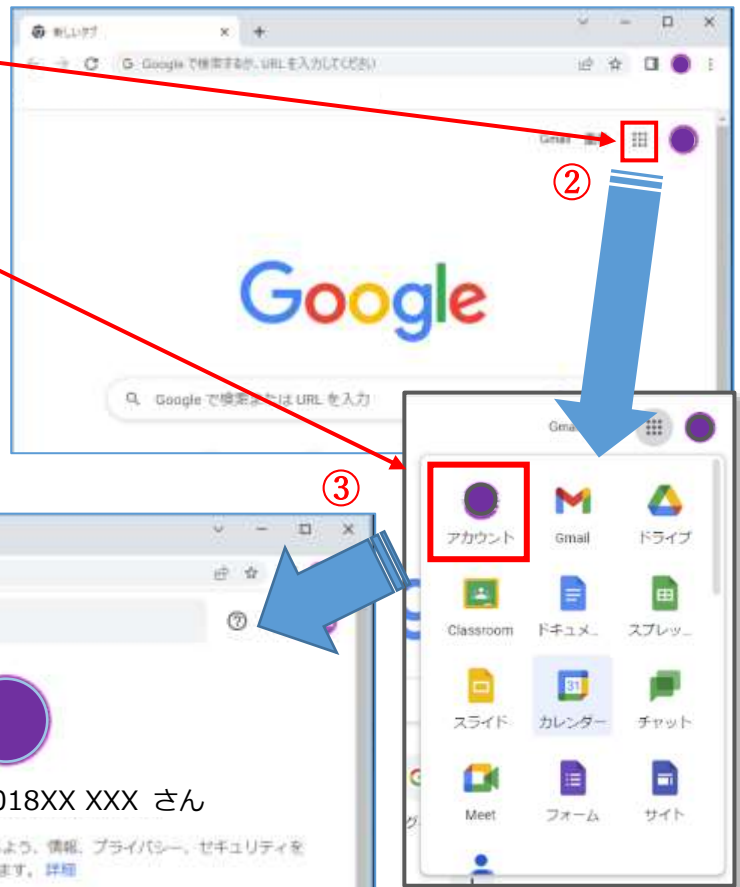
新しいタブ
Google で検索するか、URL を入力してください
Gmail
②
Google
Google で検索または URL を入力
Gmail
③
アカウント
Gmail
ドライブ
Classroom
ドキュメ...
スプレッ...
スライド
31
カレンダー
チャット
Meet
フォーム
サイト
018XX XXX さん
よう、情報、プライバシー、セキュリティを ます。詳細